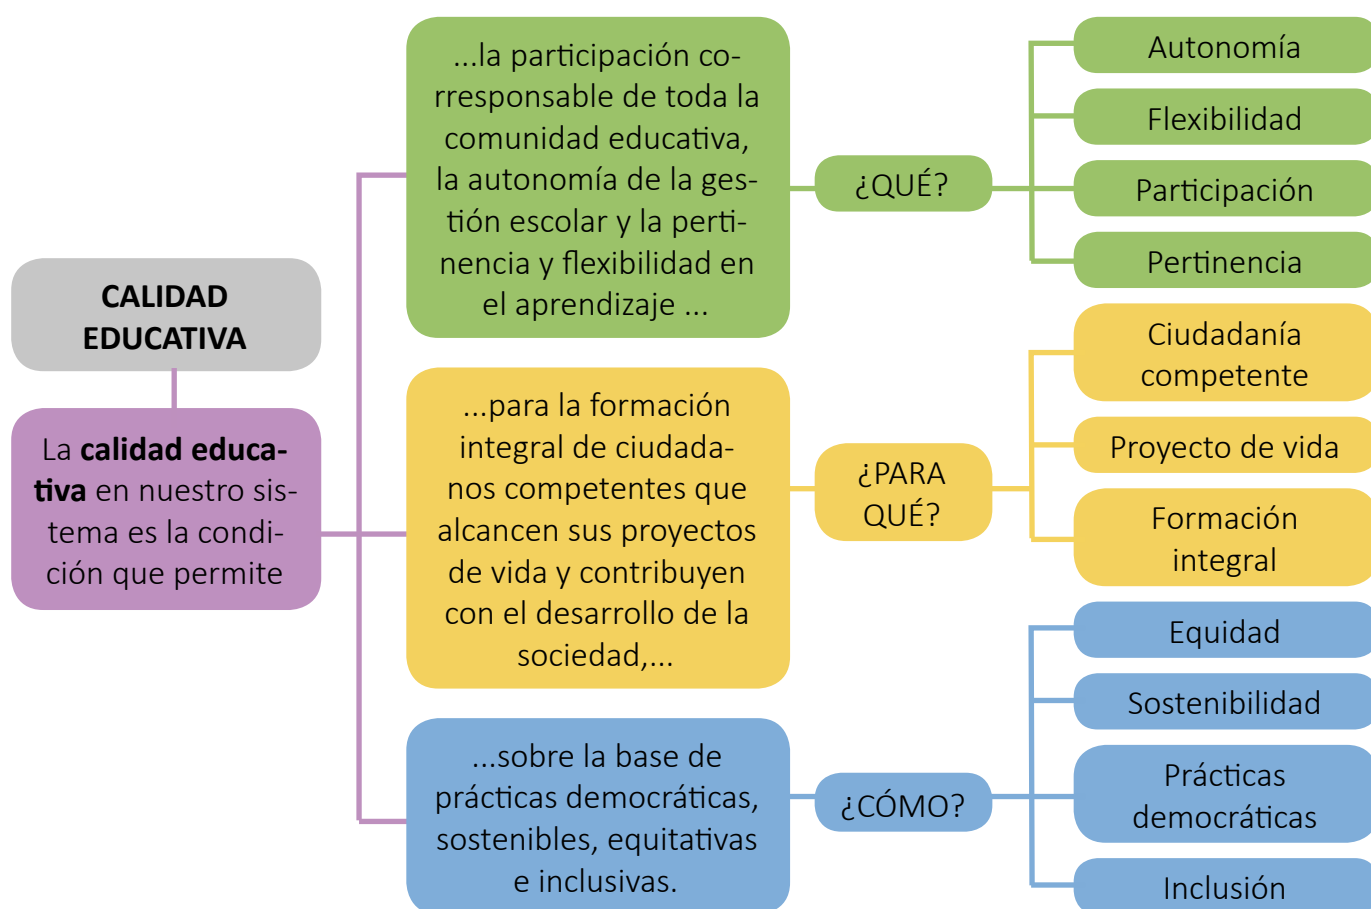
CALIDAD EDUCATIVA

La **calidad educativa** en nuestro sistema es la condición que permite

...la participación corresponsable de toda la comunidad educativa, la autonomía de la gestión escolar y la pertinencia y flexibilidad en el aprendizaje ...

¿QUÉ?

Autonomía

Flexibilidad

Participación

Pertinencia

...para la formación integral de ciudadanos competentes que alcancen sus proyectos de vida y contribuyen con el desarrollo de la sociedad,...

¿PARA QUÉ?

Ciudadanía competente

Proyecto de vida

Formación integral

...sobre la base de prácticas democráticas, sostenibles, equitativas e inclusivas.

¿CÓMO?

Equidad

Sostenibilidad

Prácticas democráticas

Inclusión